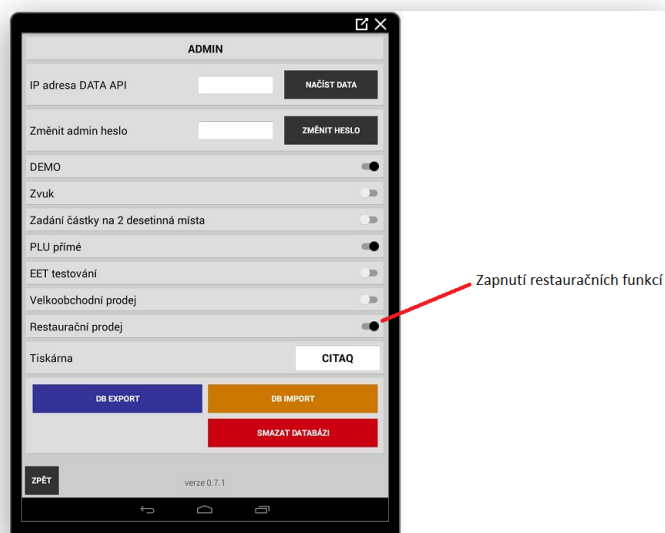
ADMIN

IP adresa DATA API

NAČÍST DATA

Změnit admin heslo

ZMĚNIT HESLO

DEMO

Zvuk

Zadání částky na 2 desetinná místa

PLU přímé

EET testování

Velkoobchodní prodej

Restaurační prodej

Zapnutí restauračních funkcí

Tiskárna

CITAQ

DB EXPORT

DB IMPORT

SMAZAT DATABÁZI

ZPĚT

verze 0.7.1